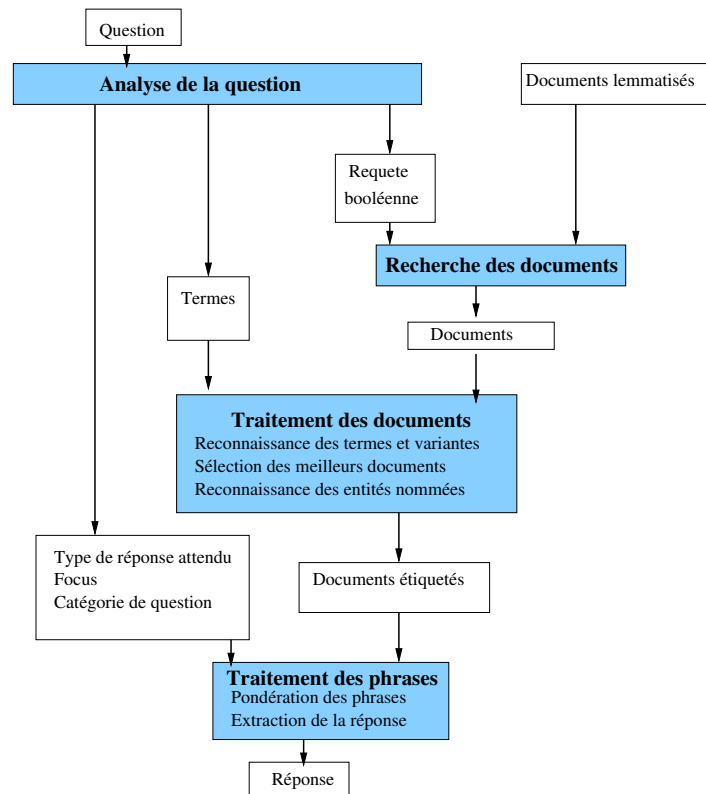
Question

Analyse de la question

Documents lemmatisés

Requete booléenne

Recherche des documents

Termes

Documents

Traitement des documents
Reconnaissance des termes et variantes
Sélection des meilleurs documents
Reconnaissance des entités nommées

Type de réponse attendu
Focus
Catégorie de question

Documents étiquetés

Traitement des phrases
Pondération des phrases
Extraction de la réponse

Réponse